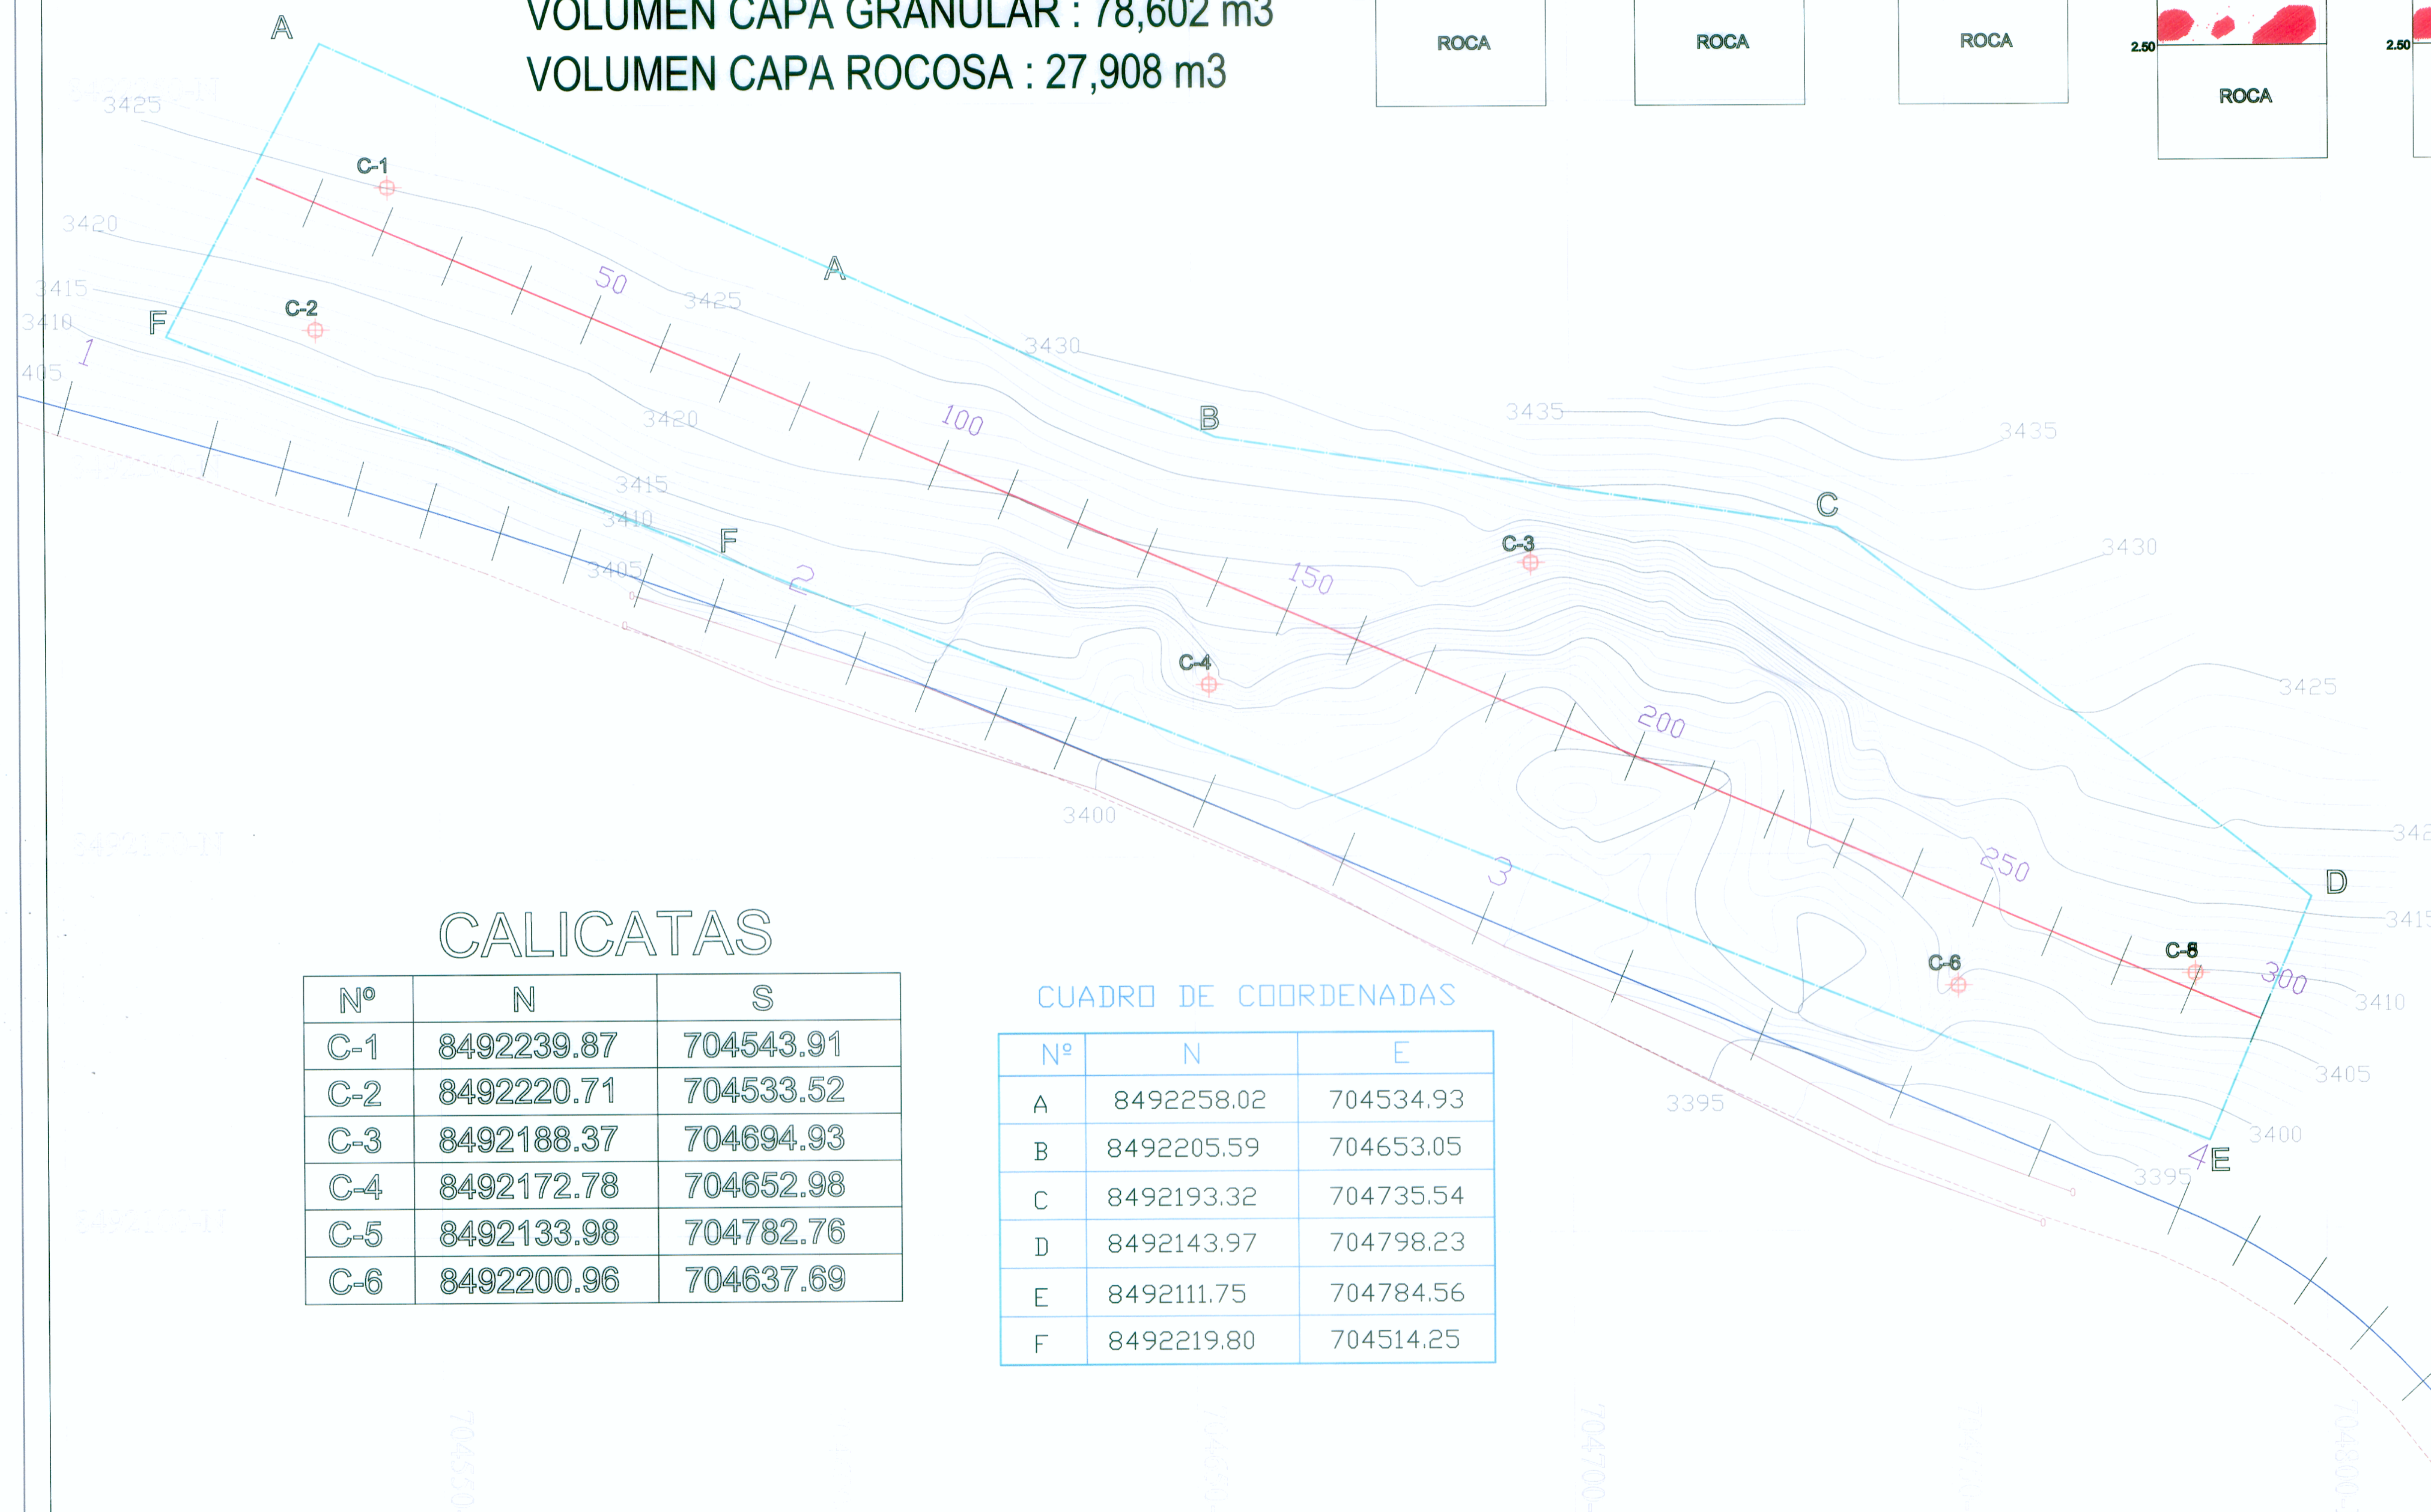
VOLUMEN CAPA GRANULAR : 78,602 m3
VOLUMEN CAPA ROCOSA : 27,908 m3

ROCA

ROCA

ROCA

2.50

ROCA

2.50

A

3425

C-1

3420

3415

3410

F

C-2

405

1

50

3425

A

3430

3420

100

B

3435

3435

3415

3410

F

3405

2

C

C-3

3430

150

C-4

200

3425

3400

250

3

D

C-6

C-5

300

3410

3405

3395

3400

3395

4

E

CALICATAS

| Nº | N | S |
|---|---|---|
| C-1 | 8492239.87 | 704543.91 |
| C-2 | 8492220.71 | 704533.52 |
| C-3 | 8492188.37 | 704694.93 |
| C-4 | 8492172.78 | 704652.98 |
| C-5 | 8492133.98 | 704782.76 |
| C-6 | 8492200.96 | 704637.69 |

CUADRO DE COORDENADAS

| Nº | N | E |
|---|---|---|
| A | 8492258.02 | 704534.93 |
| B | 8492205.59 | 704653.05 |
| C | 8492193.32 | 704735.54 |
| D | 8492143.97 | 704798.23 |
| E | 8492111.75 | 704784.56 |
| F | 8492219.80 | 704514.25 |